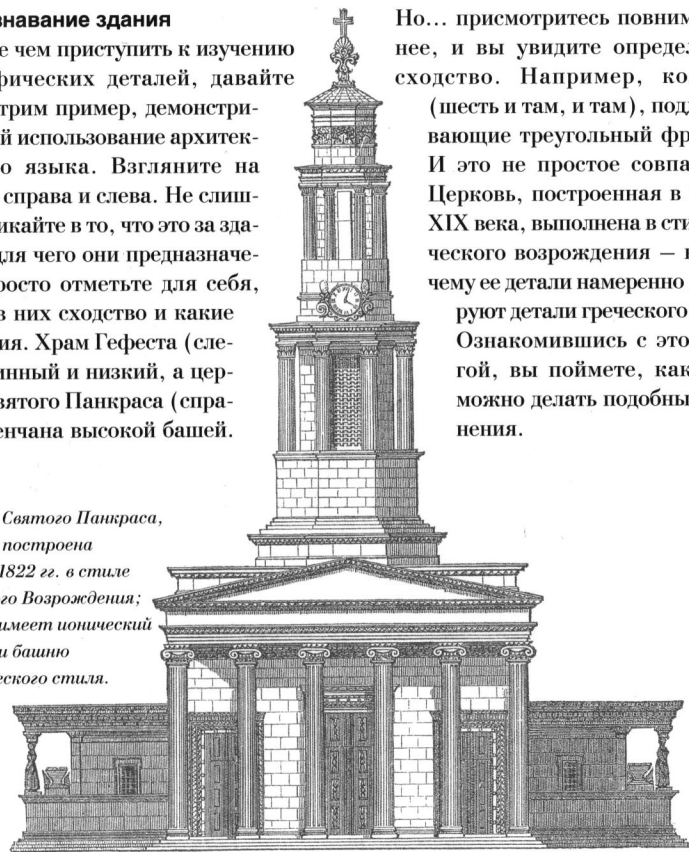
знавание здания

е чем приступить к изучению рических деталей, давайте трим пример, демонстри- й использование архитек- о языка. Взгляните на справа и слева. Не слиш- икайте в то, что это за зда- для чего они предназначе- росто отметьте для себя, з них сходство и какие ия. Храм Гефеста (сле- нный и низкий, а цер- вятого Панкраса (спра- енчана высокой башей.

Святого Панкраса, построена 1822 гг. в стиле го Возрождения; имеет ионический и башню еского стиля.

Но... присмотритесь повним- нее, и вы увидите определ сходство. Например, ко (шесть и там, и там), под вающие треугольный фр И это не простое совпа Церковь, построенная в XIX века, выполнена в сти ческого возрождения – н чему ее детали намеренно руют детали греческого Ознакомившись с это гой, вы поймете, как можно делать подобны нения.